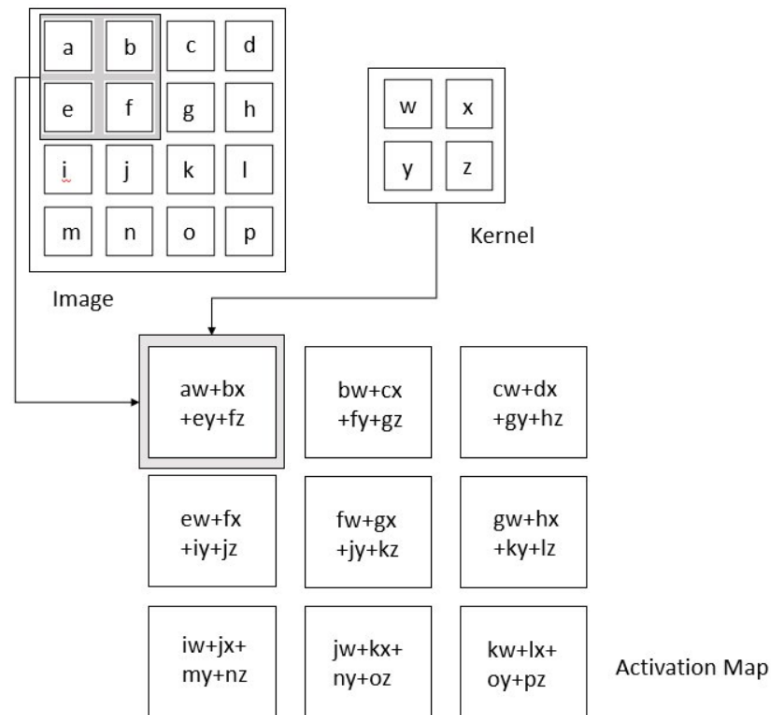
| a | b | c | d |
|---|---|---|---|
| e | f | g | h |
| i | j | k | l |
| m | n | o | p |

Image

| w | x |
|---|---|
| y | z |

Kernel

| aw+bx +ey+fz | bw+cx +fy+gz | cw+dx +gy+hz |
|---|---|---|
| ew+fx +iy+jz | fw+gx +jy+kz | gw+hx +ky+lz |
| iw+jx+ my+nz | jw+kx+ ny+oz | kw+lx+ oy+pz |

Activation Map